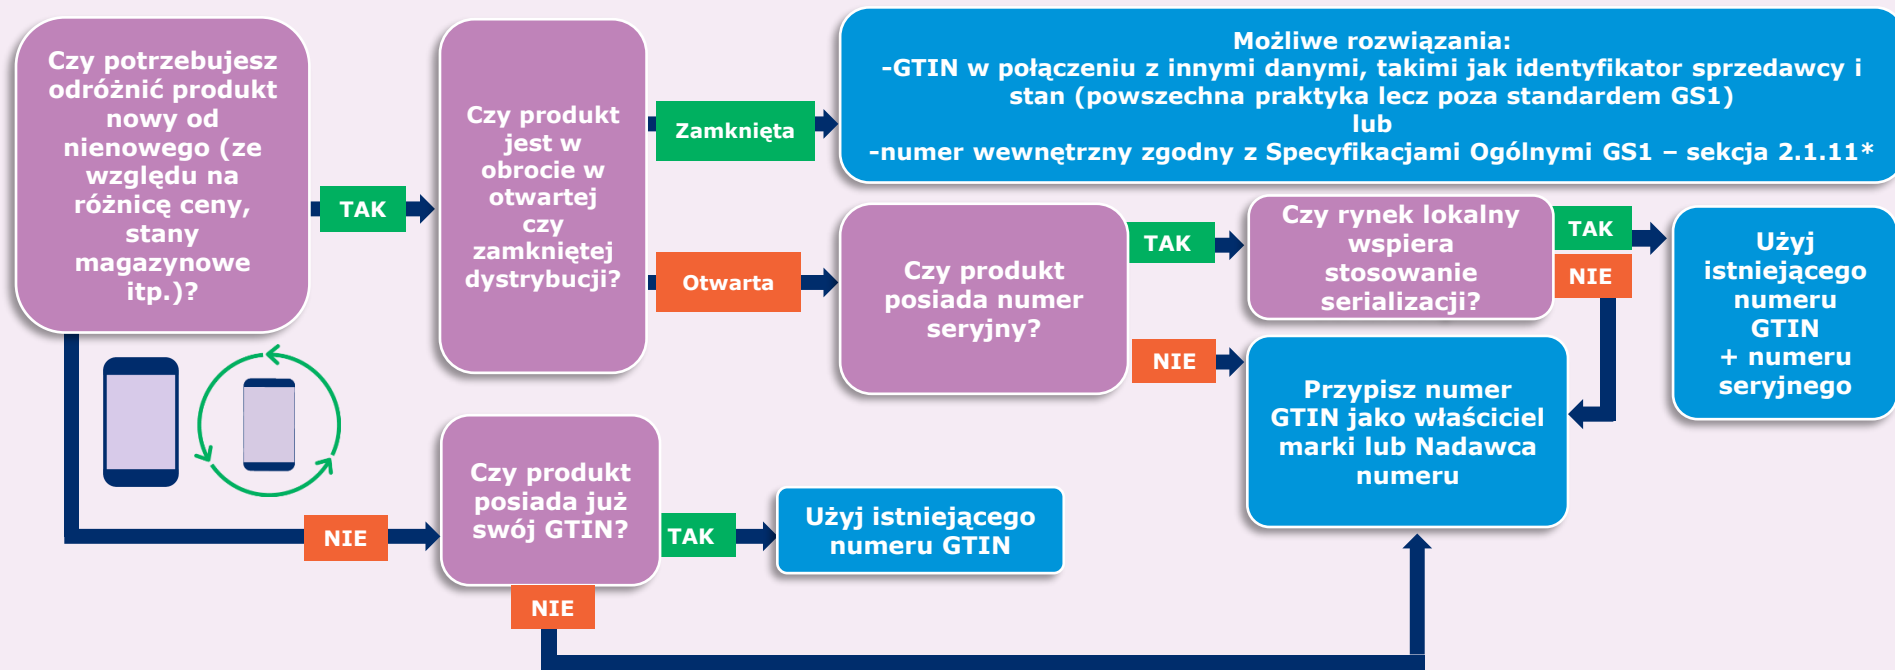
Czy potrzebujesz odróżnić produkt nowy od nienowego (ze względu na różnicę ceny, stany magazynowe itp.)?

TAK

Czy produkt jest w obrocie w otwartej czy zamkniętej dystrybucji?

Zamknięta

Możliwe rozwiązania:
-GTIN w połączeniu z innymi danymi, takimi jak identyfikator sprzedawcy i stan (powszechna praktyka lecz poza standardem GS1)
lub
-numer wewnętrzny zgodny z Specyfikacjami Ogólnymi GS1 – sekcja 2.1.11*

Otwarta

Czy produkt posiada numer seryjny?

TAK

Czy rynek lokalny wspiera stosowanie serializacji?

TAK

NIE

Użyj istniejącego numeru GTIN + numeru seryjnego

NIE

Przypisz numer GTIN jako właściciel marki lub Nadawca numeru

NIE

Czy produkt posiada już swój GTIN?

TAK

Użyj istniejącego numeru GTIN

NIE